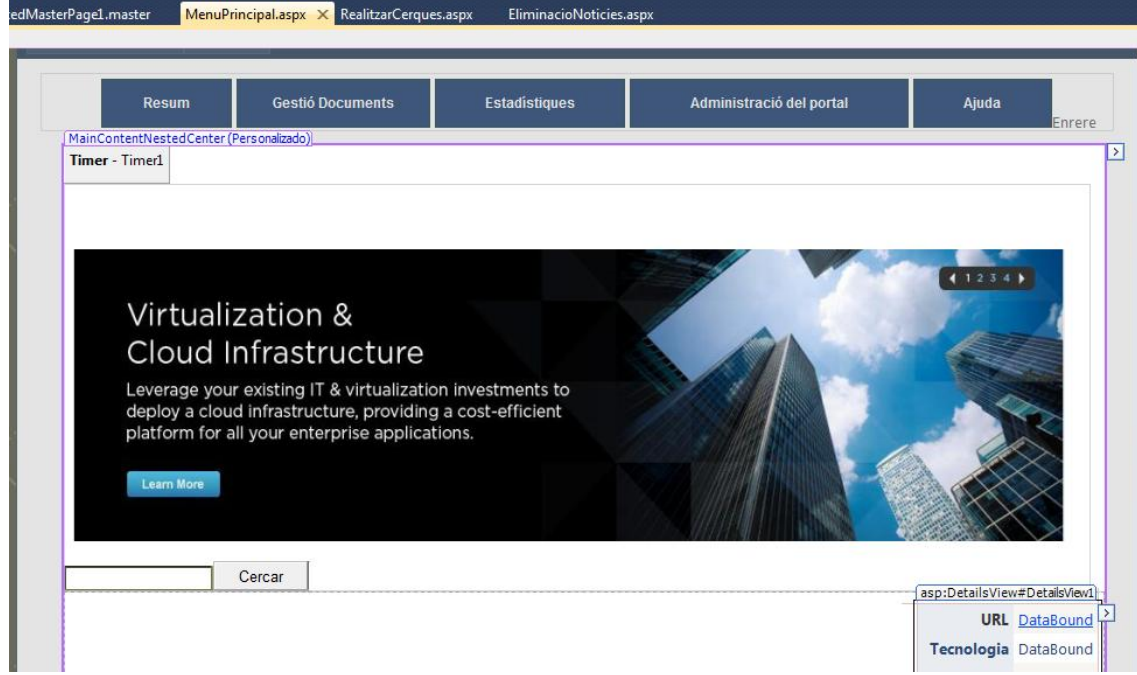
edMasterPage1.master MenuPrincipal.aspx × RealitzarCerques.aspx EliminacioNoticies.aspx

Resum | Gestió Documents | Estadístiques | Administració del portal | Ajuda

Enrere

MainContentNestedCenter (Personalizado)

Timer - Timer1

1 2 3 4

Virtualization & Cloud Infrastructure

Leverage your existing IT & virtualization investments to deploy a cloud infrastructure, providing a cost-efficient platform for all your enterprise applications.

Learn More

Cercar

asp:DetailsView#DetailsView1

| URL | DataBound |
|---|---|
| Tecnologia | DataBound |